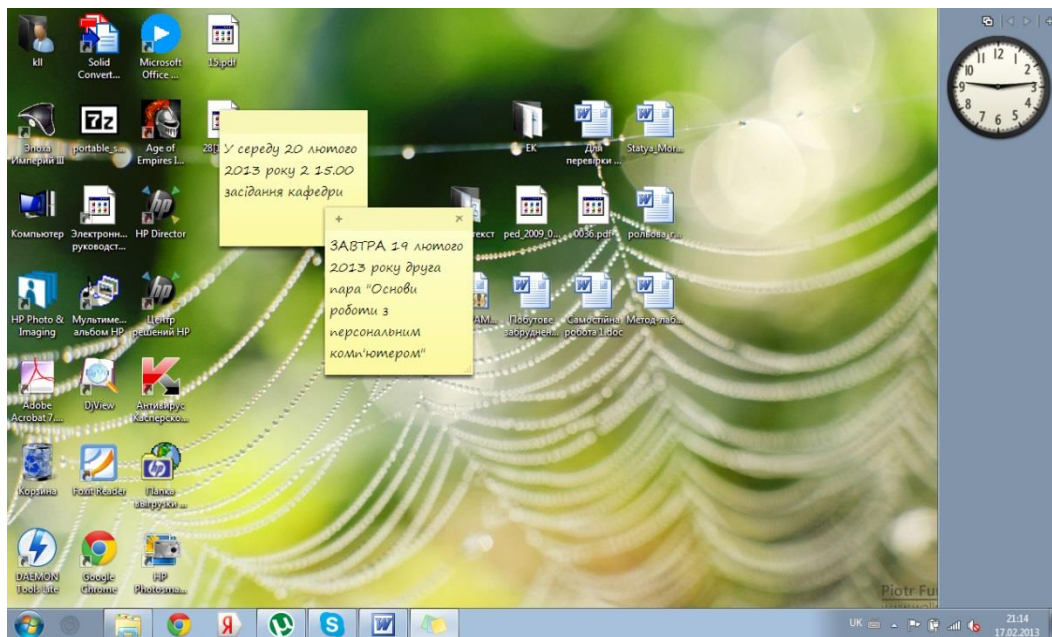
kll

Solid Convert...

Microsoft Office ...

15.pdf

Эпоха Империй III

portable_s...

Age of Empires I...

28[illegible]

У середу 20 лютого 2013 року о 15.00 засідання кафедри

ЕК

Для перевірки ...

Statya_Mor...

Компьютер

Электронн... руководст...

HP Director

+ ×

ЗАВТРА 19 лютого 2013 року друга пара "Основи роботи з персональним комп'ютером"

текст

ped_2009_0...

0036.pdf

рольова г...

HP Photo & Imaging

Мультиме... альбом HP

Центр решений HP

...АМ...

Побутове забрудне...

Самостійна робота 1.doc

Метод.лаб...

Adobe Acrobat 7....

DjView

Антивирус Касперско...

Корзина

Foxit Reader

Папка выгрузки ...

DAEMON Tools Lite

Google Chrome

HP Photosma...

Piotr Fu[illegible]

UK

21:14
17.02.2013